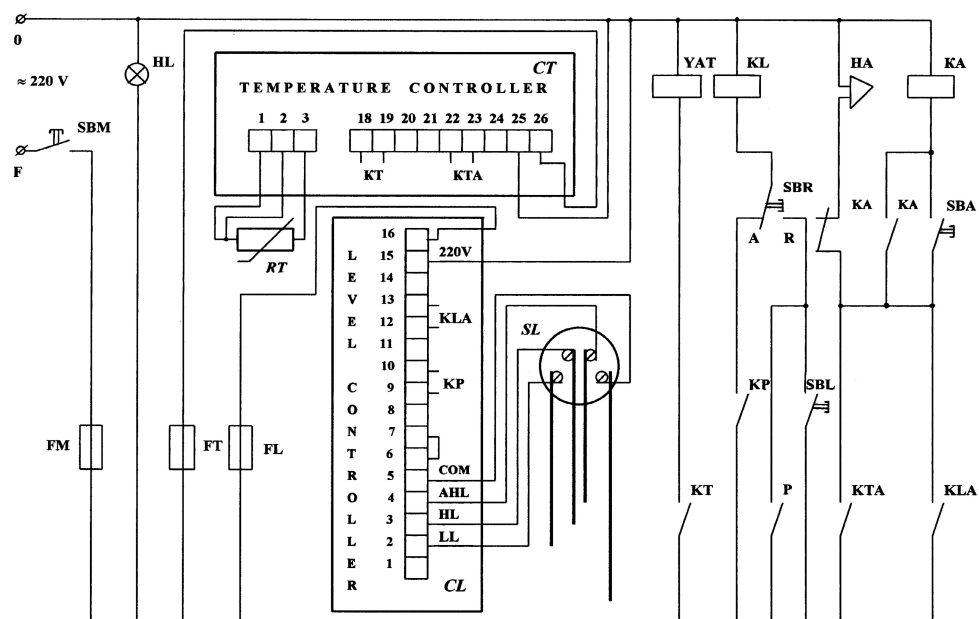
0

≈ 220 V

F

SBM

HL

TEMPERATURE CONTROLLER

CT

1 2 3

18 19 20 21 22 23 24 25 26

KT

KTA

RT

LEVEL CONTROLLER

16
15
14
13
12
11
10
9
8
7
6
5
4
3
2
1

220V

KLA

KP

COM

AHL

HL

LL

CL

SL

FM

FT

FL

YAT

KL

HA

KA

SBR

A

R

KA

KA

SBA

KP

SBL

KT

P

KTA

KLA